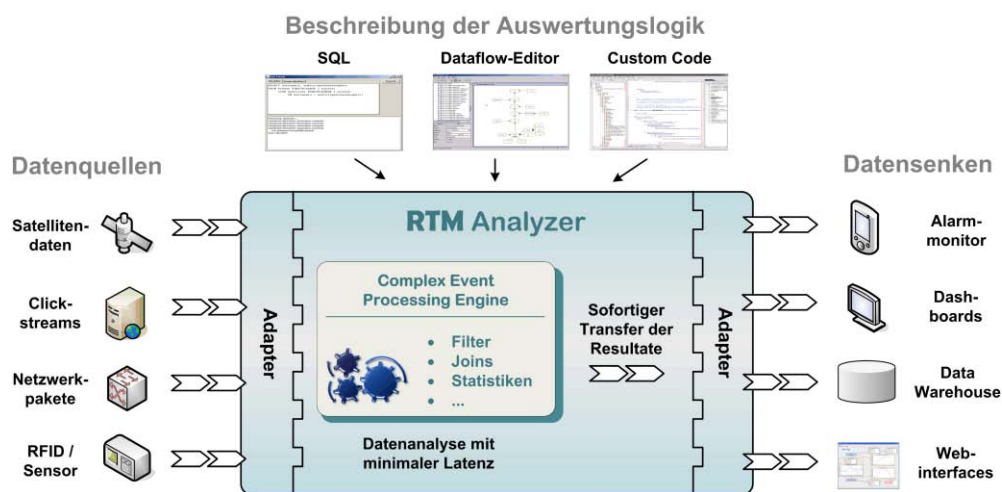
Beschreibung der Auswertungslogik

SQL

Dataflow-Editor

Custom Code

Datenquellen

Satellitendaten

Clickstreams

Netzwerkpakete

RFID / Sensor

RTM Analyzer

Adapter

Complex Event Processing Engine

- Filter
- Joins
- Statistiken
- ...

Datenanalyse mit minimaler Latenz

Sofortiger Transfer der Resultate

Adapter

Datensenken

Alarmmonitor

Dashboards

Data Warehouse

Webinterfaces